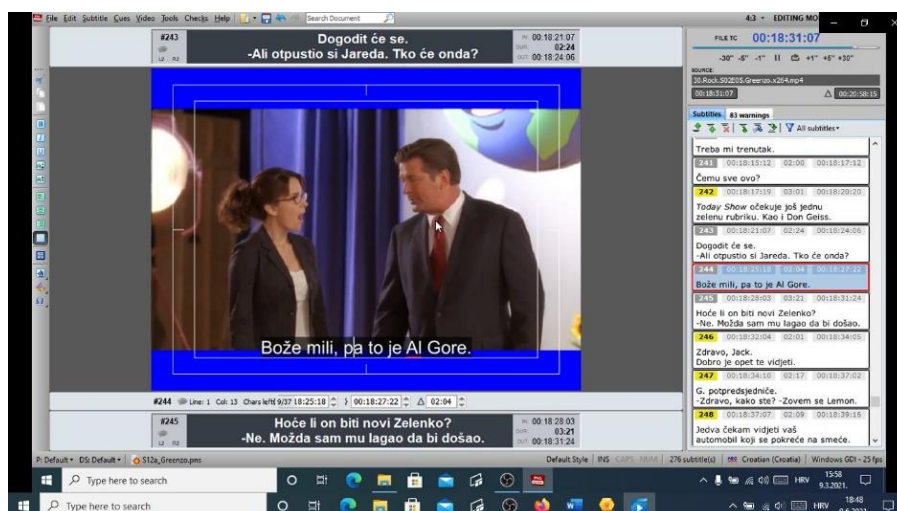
File Edit Subtitle Cues Video Tools Checks Help Search Document

4:3 EDITING MO

#243
Dogodit će se.
-Ali otpustio si Jareda. Tko će onda?
IN 00:18:21:07
DUR. 02:24
OUT 00:18:24:06

FILE TC 00:18:31:07
-30" -5" -1" II +1" +5" +30"
SOURCE
30.Rock.S02E05.Greenzo.x264.mp4
00:18:31:07 △ 00:20:58:15

Subtitles 83 warnings
All subtitles

Treba mi trenutak.
241 00:18:15:12 02:00 00:18:17:12
Čemu sve ovo?
242 00:18:17:19 03:01 00:18:20:20
Today Show očekuje još jednu zelenu rubriku. Kao i Don Geiss.
243 00:18:21:07 02:24 00:18:24:06
Dogodit će se.
-Ali otpustio si Jareda. Tko će onda?
244 00:18:25:18 02:04 00:18:27:22
Bože mili, pa to je Al Gore.
245 00:18:28:03 03:21 00:18:31:24
Hoće li on biti novi Zelenko?
-Ne. Možda sam mu lagao da bi došao.
246 00:18:32:04 02:01 00:18:34:05
Zdravo, Jack.
Dobro je opet te vidjeti.
247 00:18:34:10 02:17 00:18:37:02
G. potpredsjedniče.
-Zdravo, kako ste? -Zovem se Lemon.
248 00:18:37:07 02:09 00:18:39:16
Jedva čekam vidjeti vaš automobil koji se pokreće na smeće.

Bože mili, pa to je Al Gore.

#244 Line: 1 Col: 13 Chars left 9/37 18:25:18 00:18:27:22 △ 02:04

#245
Hoće li on biti novi Zelenko?
-Ne. Možda sam mu lagao da bi došao.
IN 00:18:28:03
DUR. 03:21
OUT 00:18:31:24

P: Default DS: Default S12a_Greenzo.pns
Default Style INS CAPS NUM 276 subtitle(s) Croatian (Croatia) Windows GDI - 25 fps

Type here to search
HRV 15:58 9.3.2021.

Type here to search
HRV 18:48 9.3.2021.